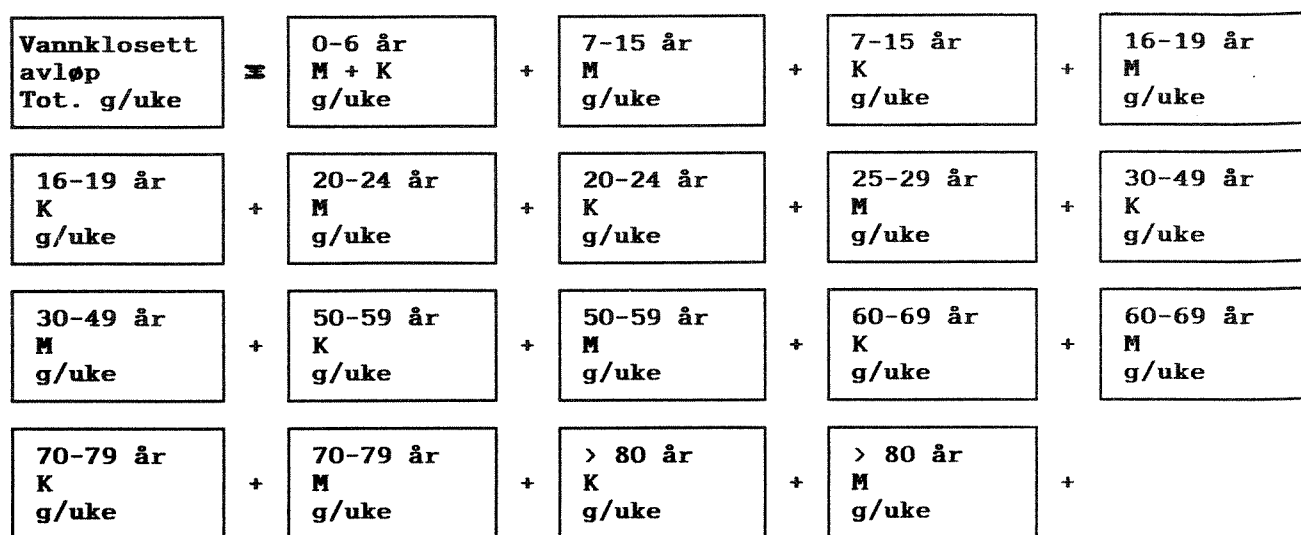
Vannklosett avløp Tot. g/uke = 0-6 år M + K g/uke + 7-15 år M g/uke + 7-15 år K g/uke + 16-19 år M g/uke

16-19 år K g/uke + 20-24 år M g/uke + 20-24 år K g/uke + 25-29 år M g/uke + 30-49 år K g/uke

30-49 år M g/uke + 50-59 år K g/uke + 50-59 år M g/uke + 60-69 år K g/uke + 60-69 år M g/uke

70-79 år K g/uke + 70-79 år M g/uke + > 80 år K g/uke + > 80 år M g/uke +